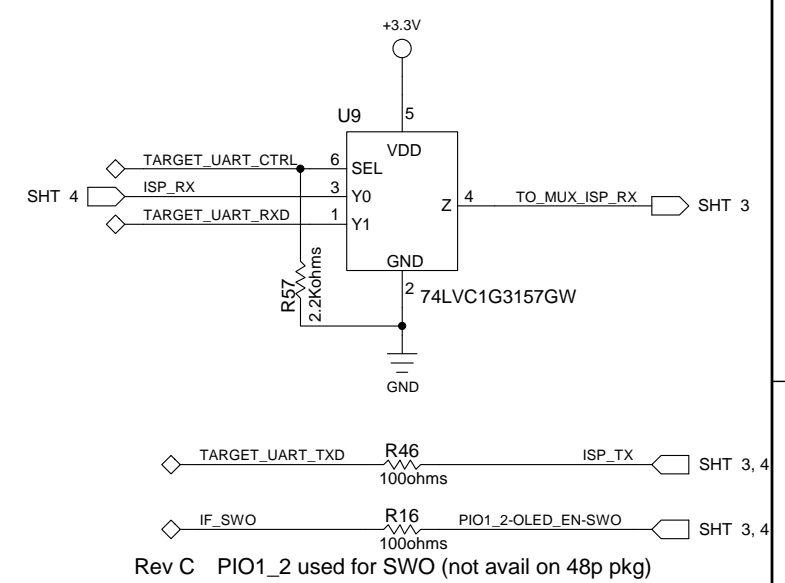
+3.3V

5

U9

VDD

TARGET_UART_CTRL 6 SEL

SHT 4 ISP_RX 3 Y0

Z 4 TO_MUX_ISP_RX SHT 3

TARGET_UART_RXD 1 Y1

R57 2.2Kohms

GND

2 74LVC1G3157GW

GND

TARGET_UART_TXD R46 100ohms ISP_TX SHT 3, 4

IF_SWO R16 100ohms PIO1_2-OLED_EN-SWO SHT 3, 4

Rev C PIO1_2 used for SWO (not avail on 48p pkg)